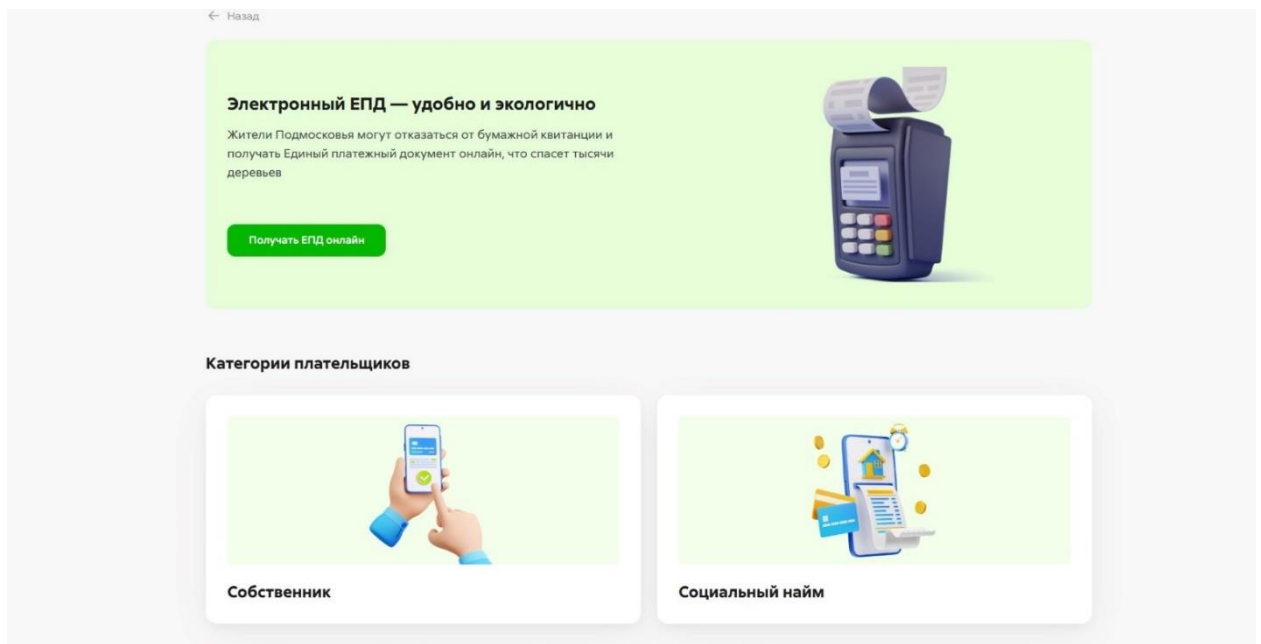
← Назад

Электронный ЕПД — удобно и экологично

Жители Подмосковья могут отказаться от бумажной квитанции и получать Единый платежный документ онлайн, что спасет тысячи деревьев

Получать ЕПД онлайн

Категории плательщиков

Собственник

Социальный найм